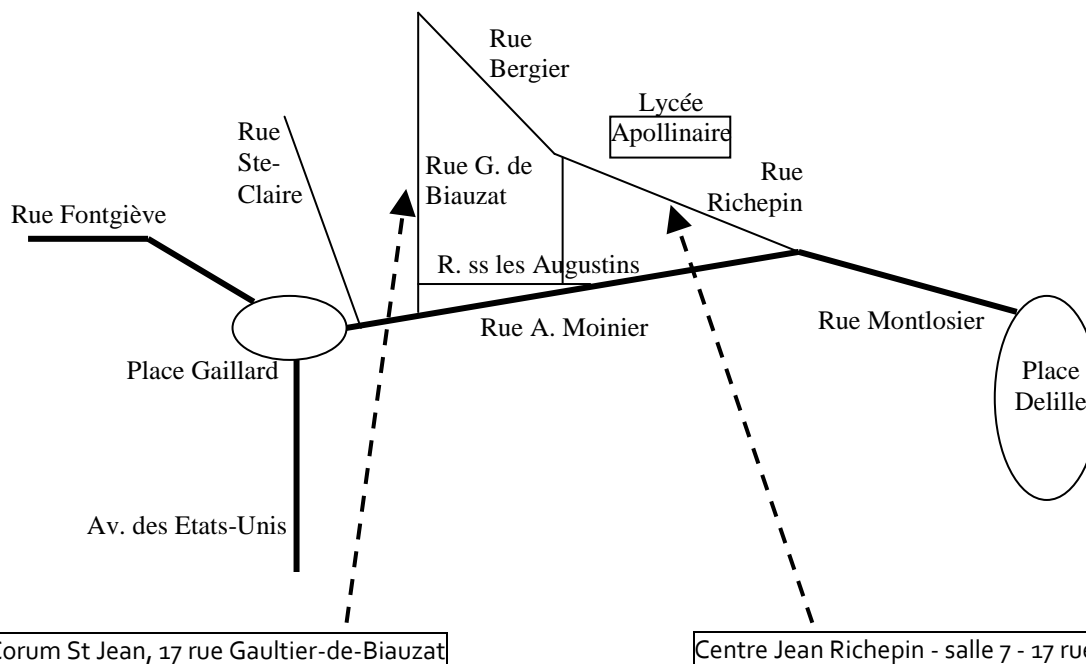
Rue Bergier

Lycée Apollinaire

Rue Ste-Claire

Rue G. de Biauzat

Rue Richepin

Rue Fontgiève

R. ss les Augustins

Rue A. Moinier

Rue Montlosier

Place Gaillard

Place Delille

Av. des Etats-Unis

Corum St Jean, 17 rue Gaultier-de-Biauzat

Centre Jean Richepin - salle 7 - 17 rue